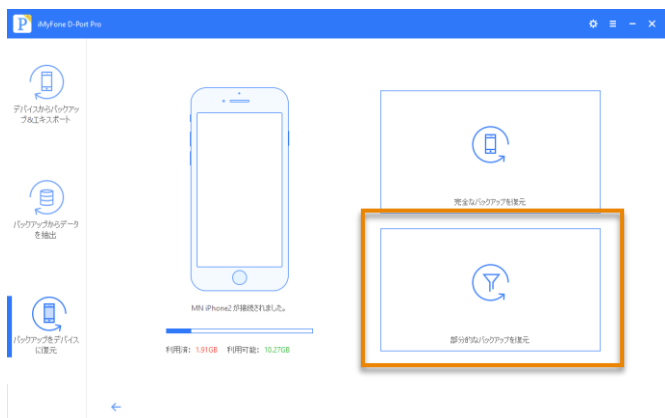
iMyFone D-Port Pro

デバイスからバックアップ&エキスポート

バックアップからデータを抽出

バックアップをデバイスに復元

MN iPhone2 が接続されました。

利用済: 1.91GB 利用可能: 10.27GB

完全なバックアップを復元

部分的なバックアップを復元